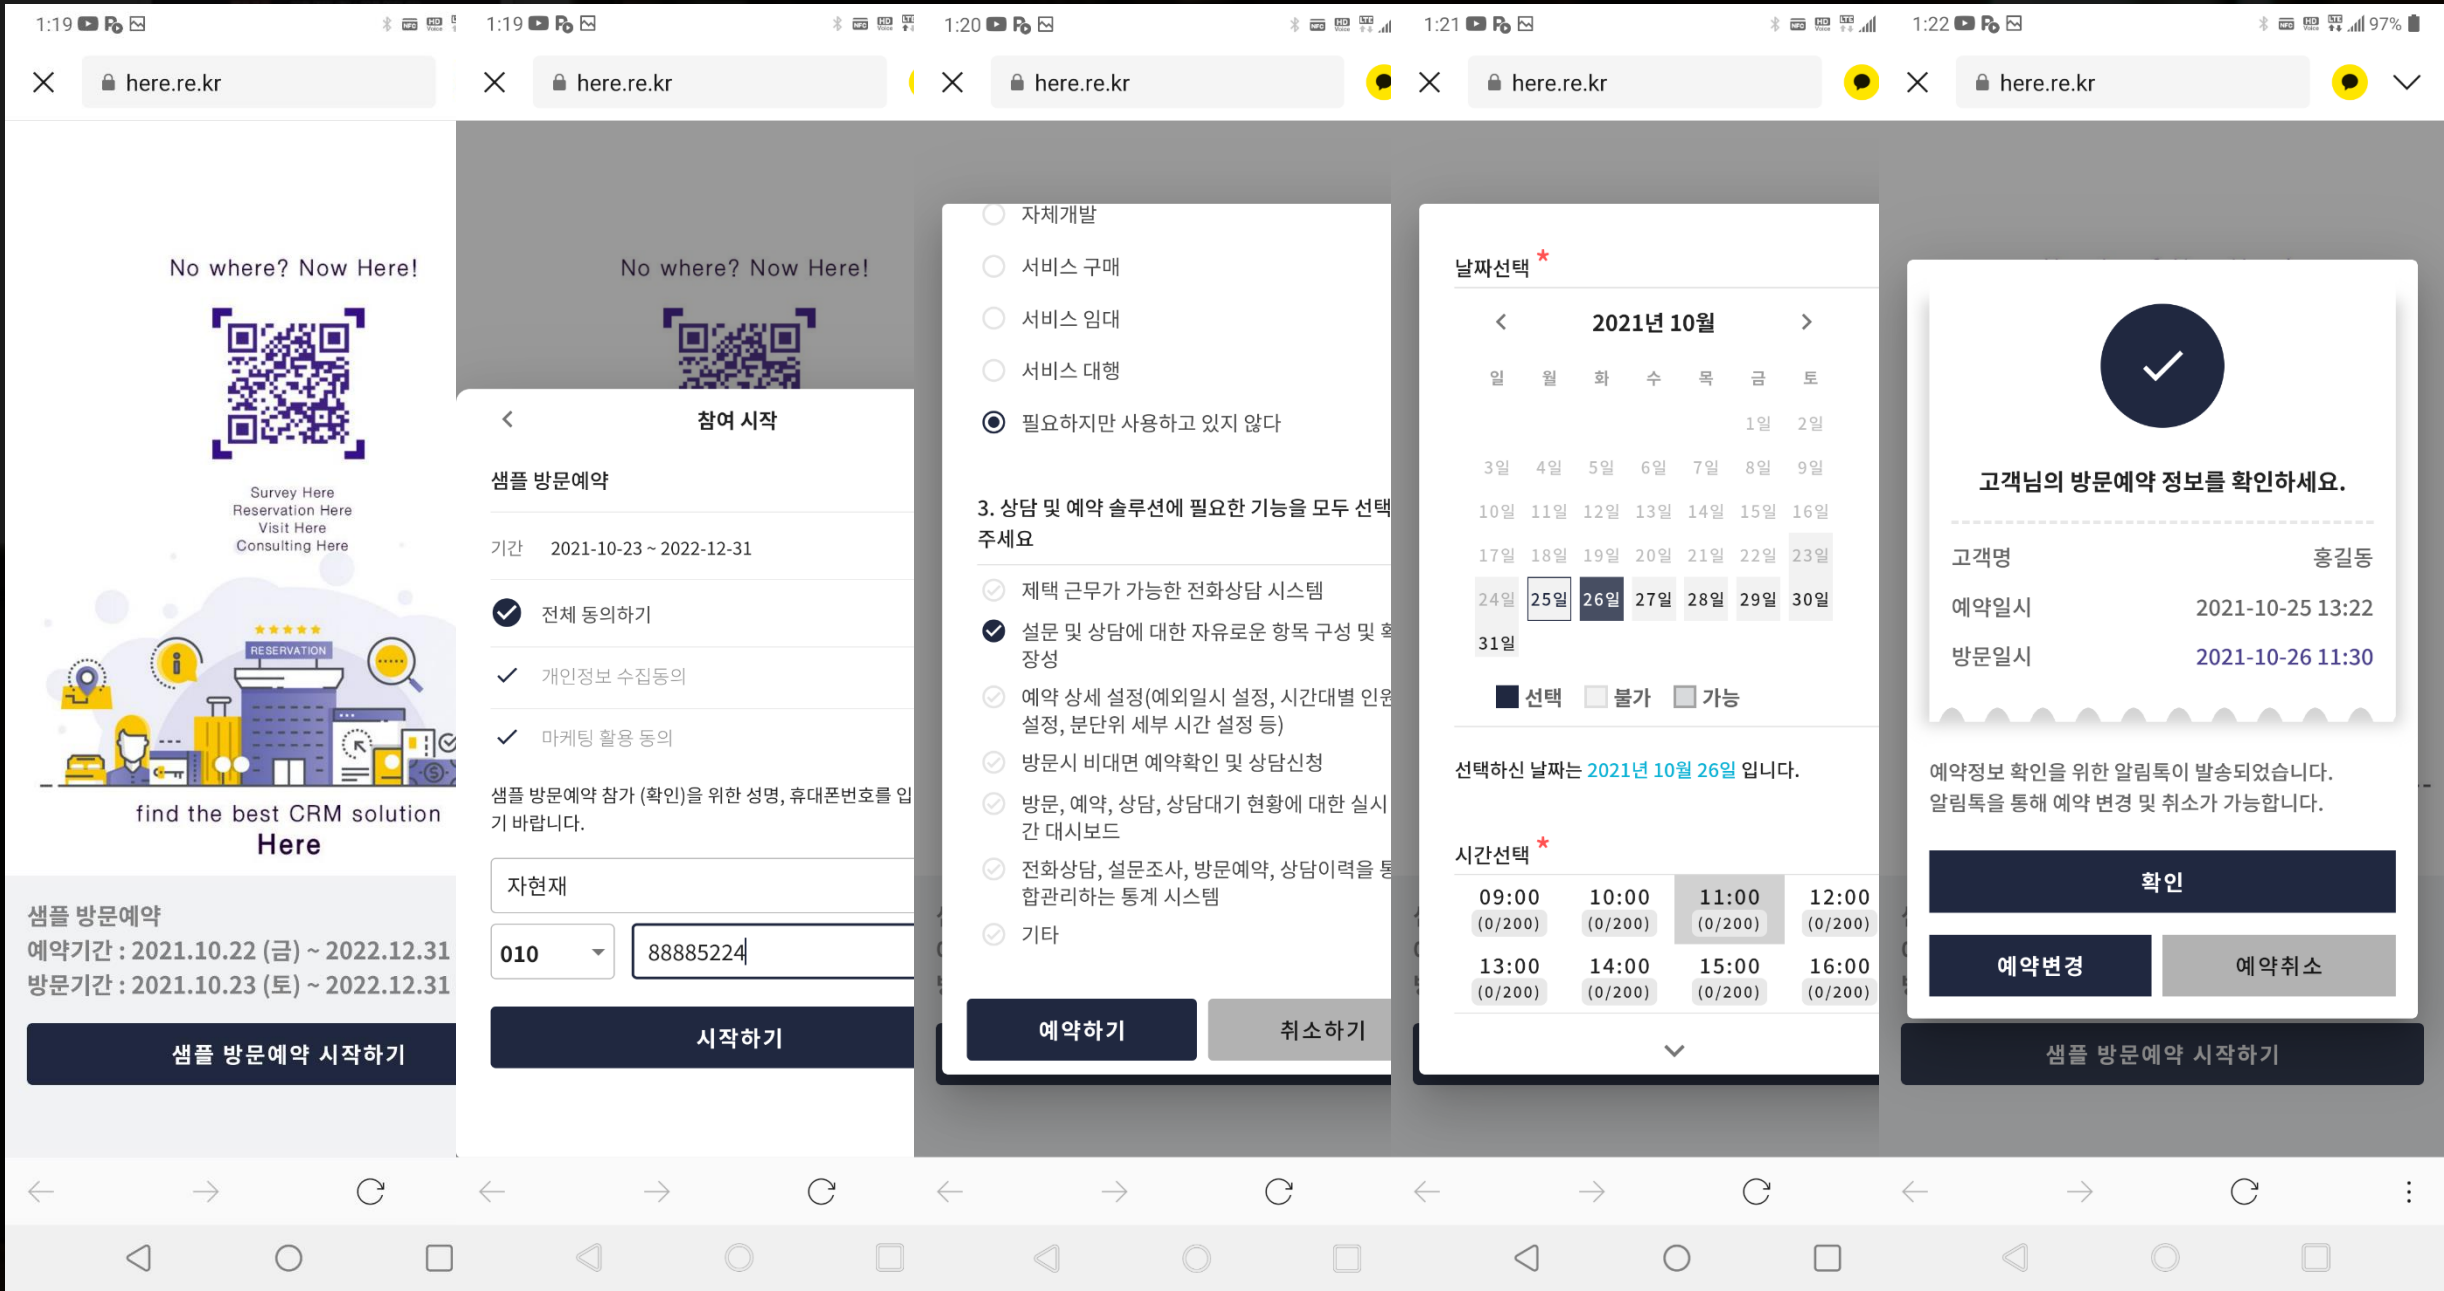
1:19

here.re.kr

No where? Now Here!

Survey Here
Reservation Here
Visit Here
Consulting Here

RESERVATION

find the best CRM solution
Here

샘플 방문예약
예약기간 : 2021.10.22 (금) ~ 2022.12.31
방문기간 : 2021.10.23 (토) ~ 2022.12.31

샘플 방문예약 시작하기

1:19

here.re.kr

No where? Now Here!

참여 시작

샘플 방문예약

기간 2021-10-23 ~ 2022-12-31

전체 동의하기

개인정보 수집동의

마케팅 활용 동의

샘플 방문예약 참가 (확인)을 위한 성명, 휴대폰번호를 입기 바랍니다.

자현재

010

88885224

시작하기

1:20

here.re.kr

자체개발

서비스 구매

서비스 임대

서비스 대행

필요하지만 사용하고 있지 않다

3. 상담 및 예약 솔루션에 필요한 기능을 모두 선택 주세요

제택 근무가 가능한 전화상담 시스템

설문 및 상담에 대한 자유로운 항목 구성 및 확장성

예약 상세 설정(예외일시 설정, 시간대별 인원 설정, 분단위 세부 시간 설정 등)

방문시 비대면 예약확인 및 상담신청

방문, 예약, 상담, 상담대기 현황에 대한 실시간 대시보드

전화상담, 설문조사, 방문예약, 상담이력을 통합관리하는 통계 시스템

기타

예약하기

취소하기

1:21

here.re.kr

날짜선택 *

2021년 10월

| 일 | 월 | 화 | 수 | 목 | 금 | 토 |
|---|---|---|---|---|---|---|
| | | | | | 1일 | 2일 |
| 3일 | 4일 | 5일 | 6일 | 7일 | 8일 | 9일 |
| 10일 | 11일 | 12일 | 13일 | 14일 | 15일 | 16일 |
| 17일 | 18일 | 19일 | 20일 | 21일 | 22일 | 23일 |
| 24일 | 25일 | 26일 | 27일 | 28일 | 29일 | 30일 |
| 31일 | | | | | | |

선택 불가 가능

선택하신 날짜는 2021년 10월 26일 입니다.

시간선택 *

| 09:00 (0/200) | 10:00 (0/200) | 11:00 (0/200) | 12:00 (0/200) |
|---|---|---|---|
| 13:00 (0/200) | 14:00 (0/200) | 15:00 (0/200) | 16:00 (0/200) |

1:22 97%

here.re.kr

고객님의 방문예약 정보를 확인하세요.

고객명 홍길동
예약일시 2021-10-25 13:22
방문일시 2021-10-26 11:30

예약정보 확인을 위한 알림톡이 발송되었습니다.
알림톡을 통해 예약 변경 및 취소가 가능합니다.

확인

예약변경

예약취소

샘플 방문예약 시작하기